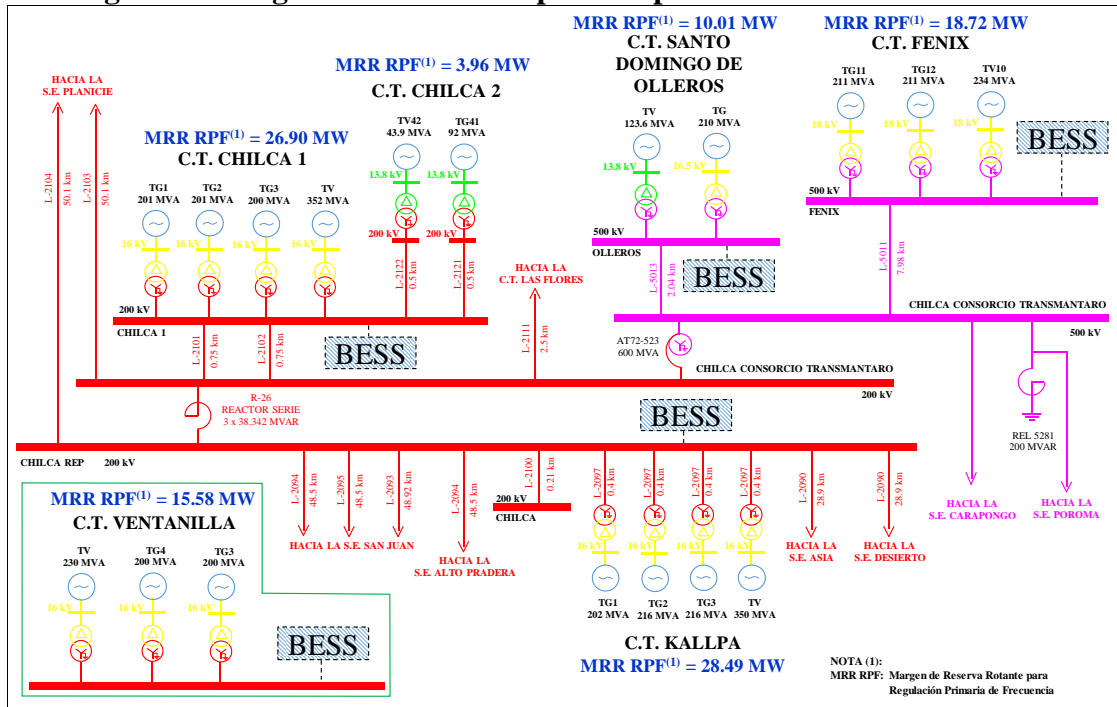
MRR RPF$^{(1)}$ = 10.01 MW
C.T. SANTO DOMINGO DE OLLEROS

MRR RPF$^{(1)}$ = 18.72 MW
C.T. FENIX

MRR RPF$^{(1)}$ = 3.96 MW
C.T. CHILCA 2

MRR RPF$^{(1)}$ = 26.90 MW
C.T. CHILCA 1

HACIA LA S.E. PLANICIE

L-2104 50.1 km
L-2103 50.1 km

TG1 201 MVA
TG2 201 MVA
TG3 200 MVA
TV 352 MVA
16 kV 16 kV 16 kV 16 kV
200 kV
CHILCA 1

TV42 43.9 MVA
TG41 92 MVA
13.8 kV 13.8 kV
200 kV 200 kV
L-2122 0.5 km
L-2121 0.5 km

TV 123.6 MVA
TG 210 MVA
13.8 kV 16.5 kV
500 kV
OLLEROS
L-5013 2.04 km

TG11 211 MVA
TG12 211 MVA
TV10 234 MVA
18 kV 18 kV 18 kV
500 kV
FENIX
L-5011 7.98 km

BESS

HACIA LA C.T. LAS FLORES
L-2111 2.5 km

CHILCA CONSORCIO TRANSMANTARO
500 kV

L-2101 0.75 km
L-2102 0.75 km

BESS

AT72-523 600 MVA
CHILCA CONSORCIO TRANSMANTARO
200 kV

R-26
REACTOR SERIE
3 x 38.342 MVAR

BESS

CHILCA REP 200 kV

REL 5281 200 MVAR

MRR RPF$^{(1)}$ = 15.58 MW
C.T. VENTANILLA

TV 230 MVA
TG4 200 MVA
TG3 200 MVA
16 kV 16 kV 16 kV

BESS

L-2094 48.5 km
L-2095 48.5 km
L-2093 48.92 km
HACIA LA S.E. SAN JUAN

L-2094 48.5 km
HACIA LA S.E. ALTO PRADERA

L-2100 0.21 km
200 kV
CHILCA

L-2097 0.4 km
L-2097 0.4 km
L-2097 0.4 km
L-2097 0.4 km
16 kV 16 kV 16 kV 16 kV
TG1 202 MVA
TG2 216 MVA
TG3 216 MVA
TV 350 MVA

L-2090 28.9 km
HACIA LA S.E. ASIA
L-2090 28.9 km
HACIA LA S.E. DESIERTO

HACIA LA S.E. CARAPONGO
HACIA LA S.E. POROMA

C.T. KALLPA
MRR RPF$^{(1)}$ = 28.49 MW

NOTA (1):
MRR RPF: Margen de Reserva Rotante para Regulación Primaria de Frecuencia